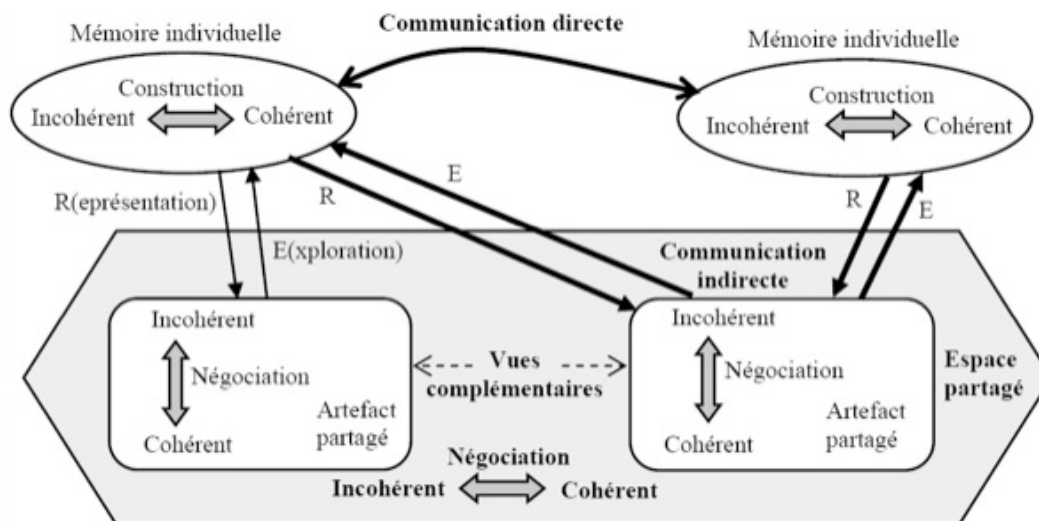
Mémoire individuelle

Communication directe

Mémoire individuelle

Construction

Incohérent Cohérent

Construction

Incohérent Cohérent

R(eprésentation)

E(xploration)

R

E

R

E

Communication indirecte

Incohérent

Négociation

Cohérent

Artefact partagé

Vues complémentaires

Incohérent

Négociation

Cohérent

Artefact partagé

Espace partagé

Négociation

Incohérent Cohérent